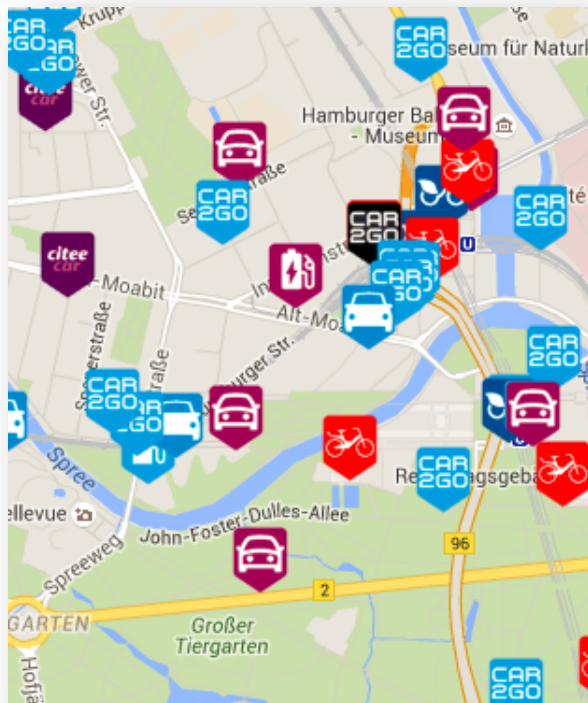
CAR2GO
CAR2GO
Krupp
citee car
wer Str.
CAR2GO
useum für Naturk
Hamburger Ba
- Museum
CAR2GO
CAR2GO
Se straße
citee car
CAR2GO
Moabit
CAR2GO
Alt-Moa
Invalidenstr.
CAR2GO
CAR2GO
Scharnhorststraße
Lüneburger Str.
CAR2GO
CAR2GO
CAR2GO
Spree
ellevue
John-Foster-Dulles-Allee
Reichstagsgebä
Spreeweg
96
2
GARTEN
Großer Tiergarten
Hofjä
CAR2GO